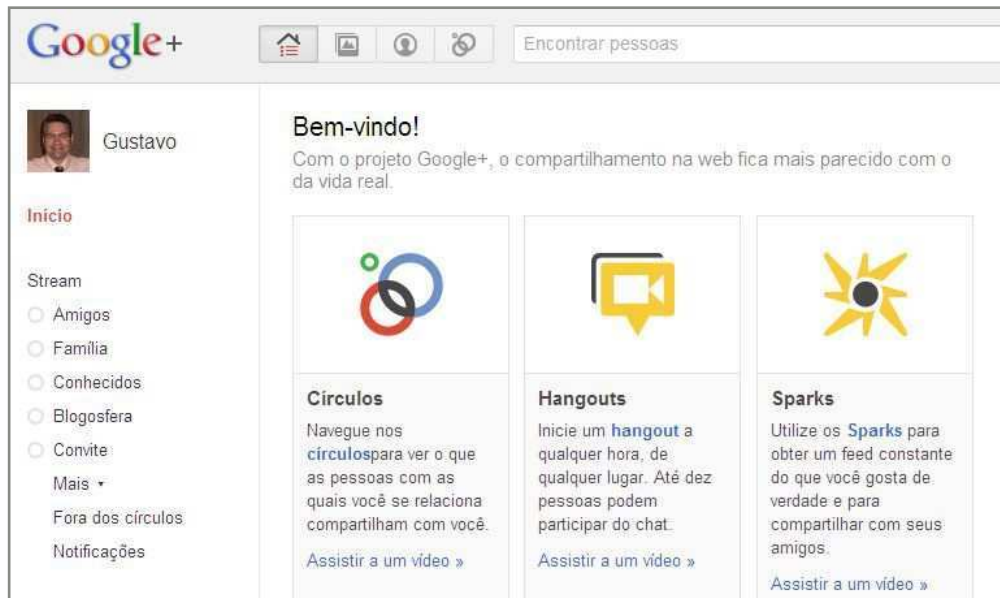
Google+

Encontrar pessoas

Gustavo

Início

Stream
Amigos
Família
Conhecidos
Blogosfera
Convite
Mais ▾
Fora dos círculos
Notificações

Bem-vindo!
Com o projeto Google+, o compartilhamento na web fica mais parecido com o da vida real.

Círculos
Navegue nos círculospara ver o que as pessoas com as quais você se relaciona compartilham com você.
Assistir a um vídeo »

Hangouts
Inicie um hangout a qualquer hora, de qualquer lugar. Até dez pessoas podem participar do chat.
Assistir a um vídeo »

Sparks
Utilize os Sparks para obter um feed constante do que você gosta de verdade e para compartilhar com seus amigos.
Assistir a um vídeo »